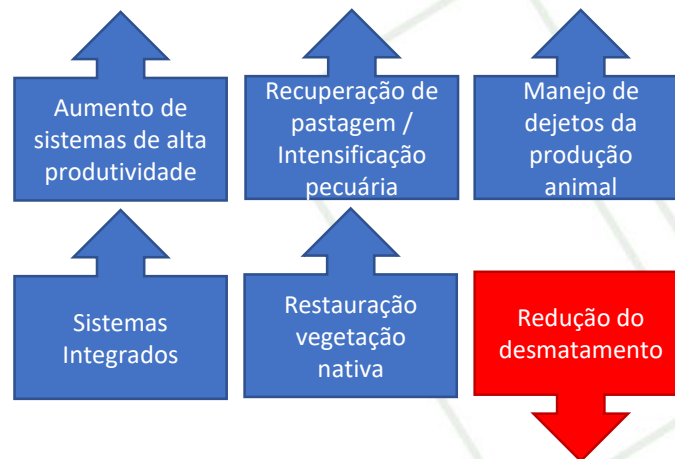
Aumento de sistemas de alta produtividade

Recuperação de pastagem / Intensificação pecuária

Manejo de dejetos da produção animal

Sistemas Integrados

Restauração vegetação nativa

Redução do desmatamento